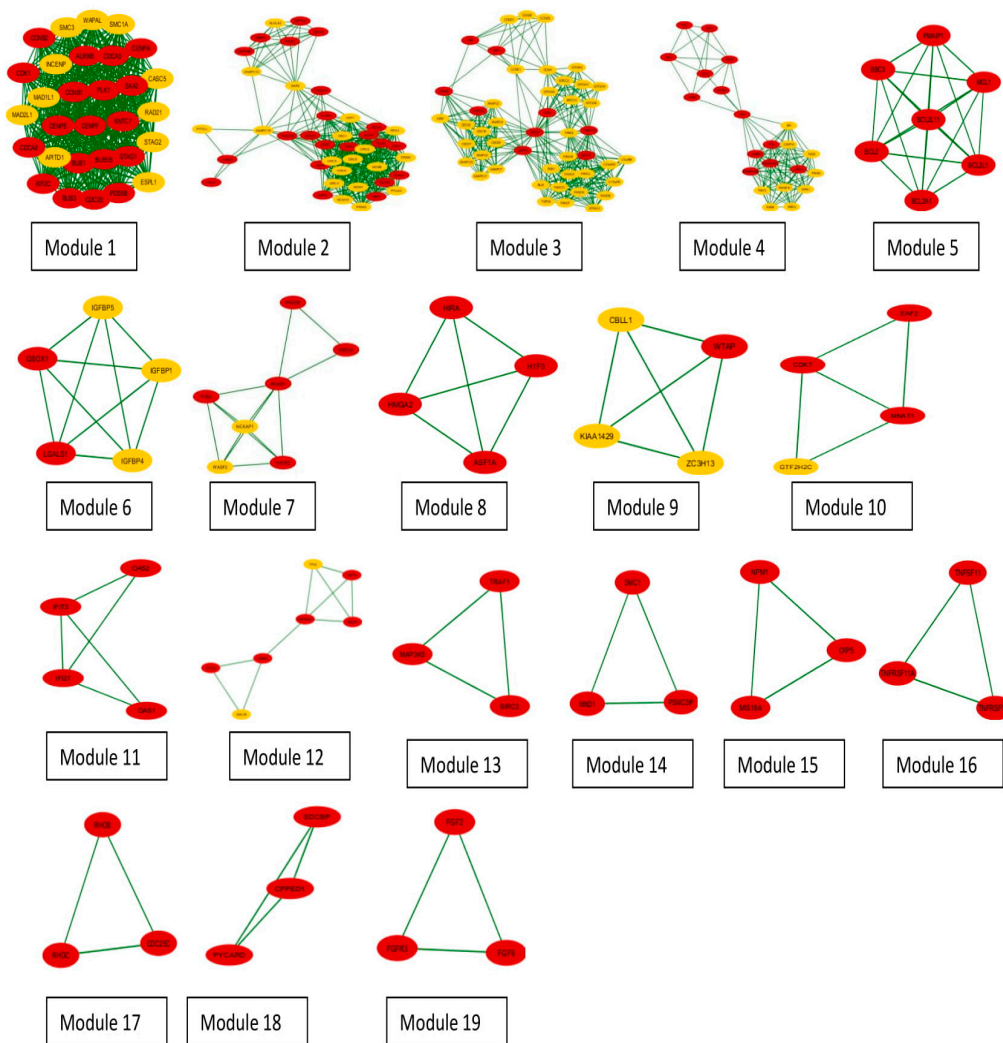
SMC3 WAPAL SMC1A
INCENP
MAD2L1
MAD2L1
ESPL1
RAD21
STAG2
CASC5
PLK1

Module 1

Module 2

Module 3

Module 4

Module 5

IGFBP5
IGFBP1
IGFBP4
LGALS1

Module 6

Module 7

HMGA2
IGF1A

Module 8

CBLL1
WTAP
KIAA1429
ZC3H13

Module 9

GTF2H2C

Module 10

Module 11

Module 12

Module 13

Module 14

Module 15

Module 16

Module 17

Module 18

Module 19